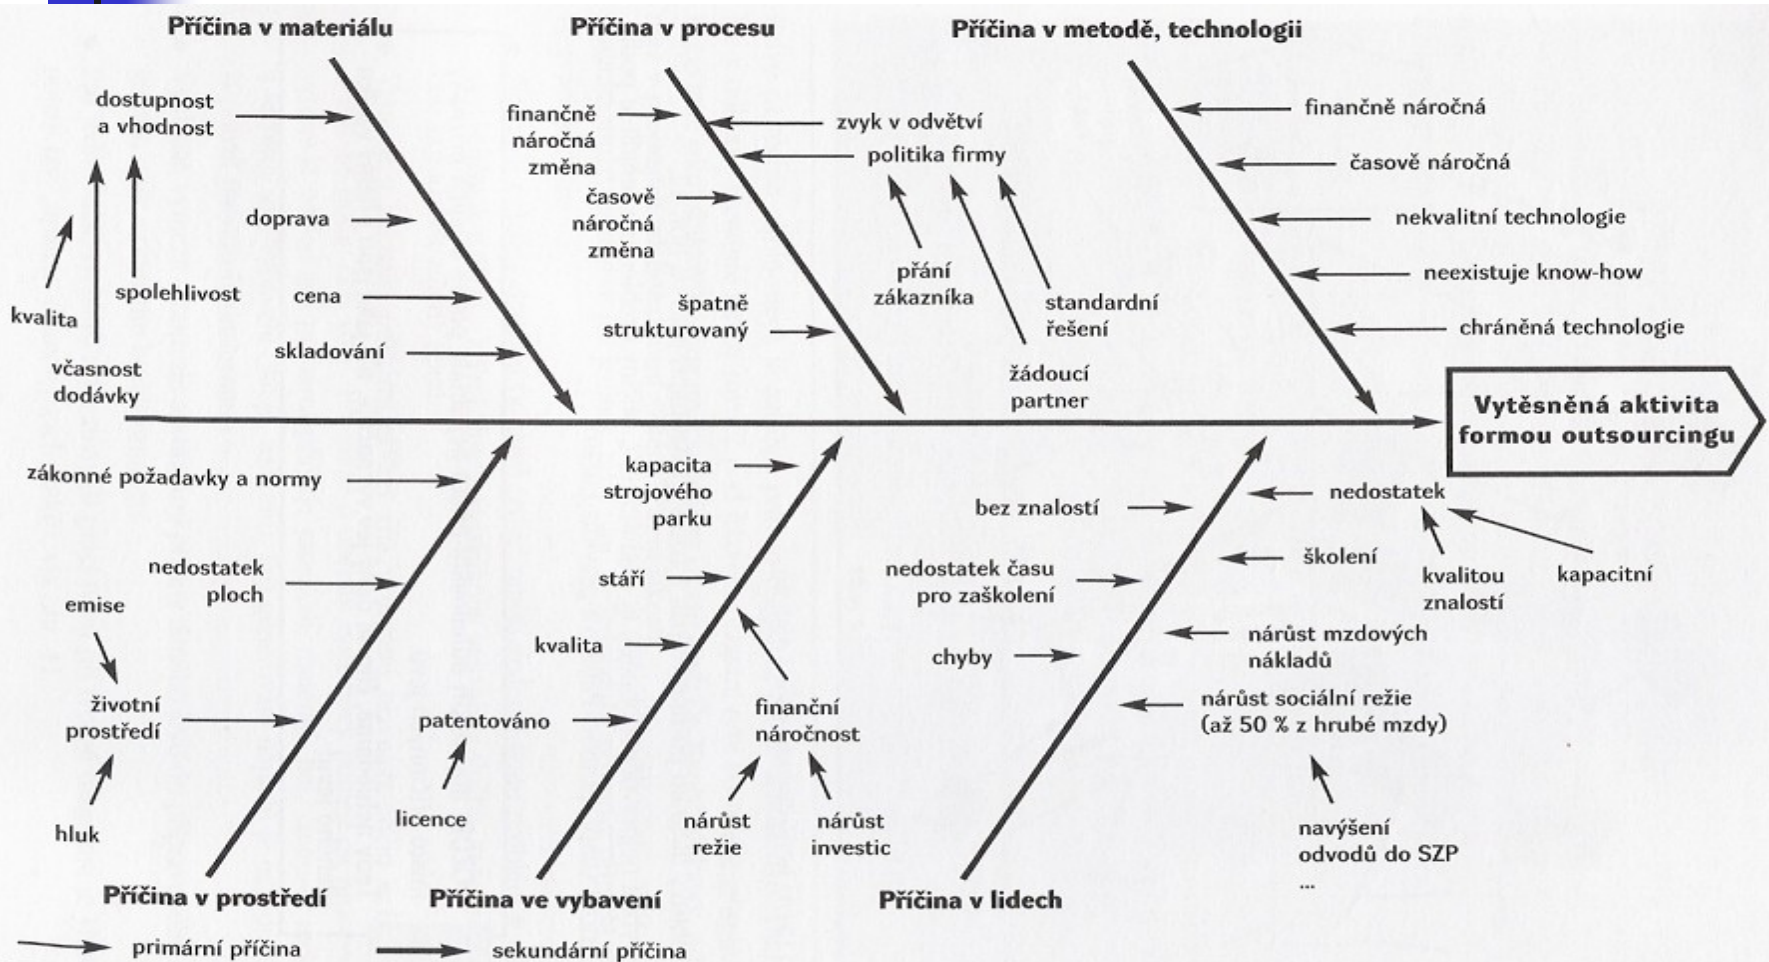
Příčina v materiálu

Příčina v procesu

Příčina v metodě, technologii

dostupnost a vhodnost

doprava

cena

skladování

spolehlivost

kvalita

včasnost dodávky

finančně náročná změna

časově náročná změna

špatně strukturovaný

zvyk v odvětví

politika firmy

přání zákazníka

standardní řešení

žádoucí partner

finančně náročná

časově náročná

nekvalitní technologie

neexistuje know-how

chráněná technologie

Vytěsněná aktivita formou outsourcingu

zákonné požadavky a normy

nedostatek ploch

emise

životní prostředí

hluk

kapacita strojového parku

stáří

kvalita

patentováno

licence

finanční náročnost

nárůst režie

nárůst investic

bez znalostí

nedostatek

školení

kvalitou znalostí

kapacitní

nedostatek času pro zaškolení

nárůst mzdových nákladů

chyby

nárůst sociální režie (až 50 % z hrubé mzdy)

navýšení odvodů do SZP
...

Příčina v prostředí

Příčina ve vybavení

Příčina v lidech

primární příčina

sekundární příčina